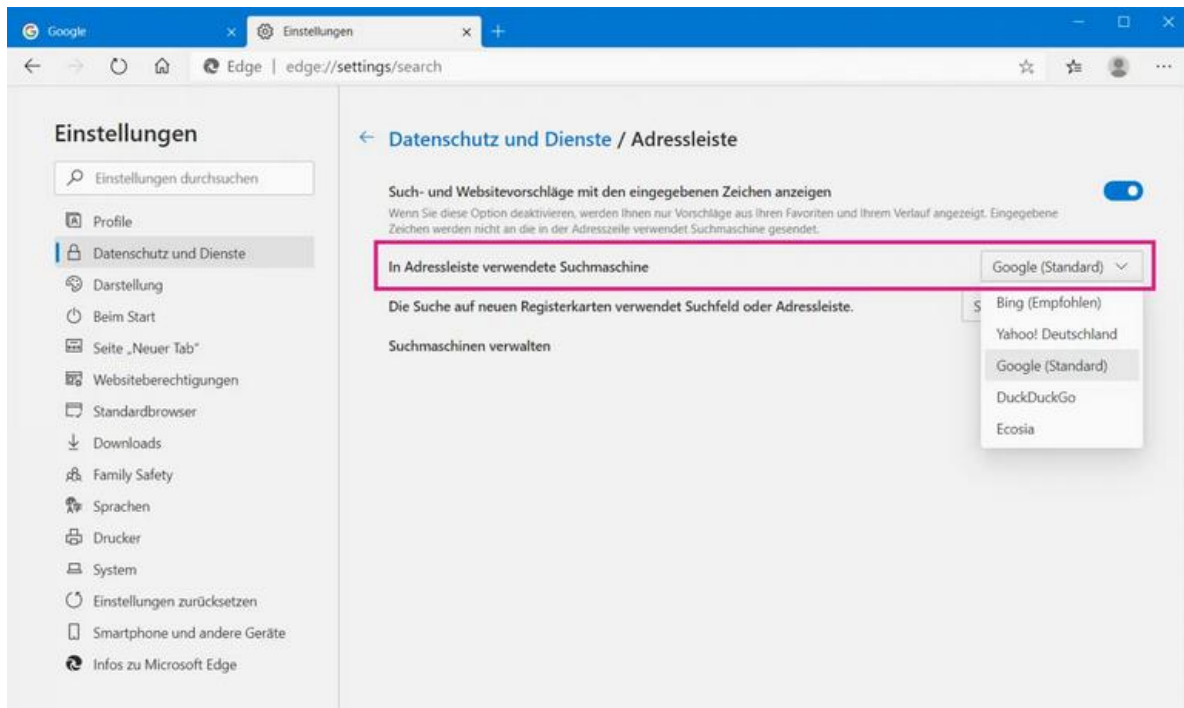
Google
Einstellungen
Edge | edge://settings/search

Einstellungen

Einstellungen durchsuchen

Profile
Datenschutz und Dienste
Darstellung
Beim Start
Seite „Neuer Tab"
Websiteberechtigungen
Standardbrowser
Downloads
Family Safety
Sprachen
Drucker
System
Einstellungen zurücksetzen
Smartphone und andere Geräte
Infos zu Microsoft Edge

Datenschutz und Dienste / Adressleiste

Such- und Websitevorschläge mit den eingegebenen Zeichen anzeigen
Wenn Sie diese Option deaktivieren, werden Ihnen nur Vorschläge aus Ihren Favoriten und Ihrem Verlauf angezeigt. Eingegebene Zeichen werden nicht an die in der Adresszeile verwendete Suchmaschine gesendet.

In Adressleiste verwendete Suchmaschine
Google (Standard)

Die Suche auf neuen Registerkarten verwendet Suchfeld oder Adressleiste.
S

Suchmaschinen verwalten

Bing (Empfohlen)
Yahoo! Deutschland
Google (Standard)
DuckDuckGo
Ecosia